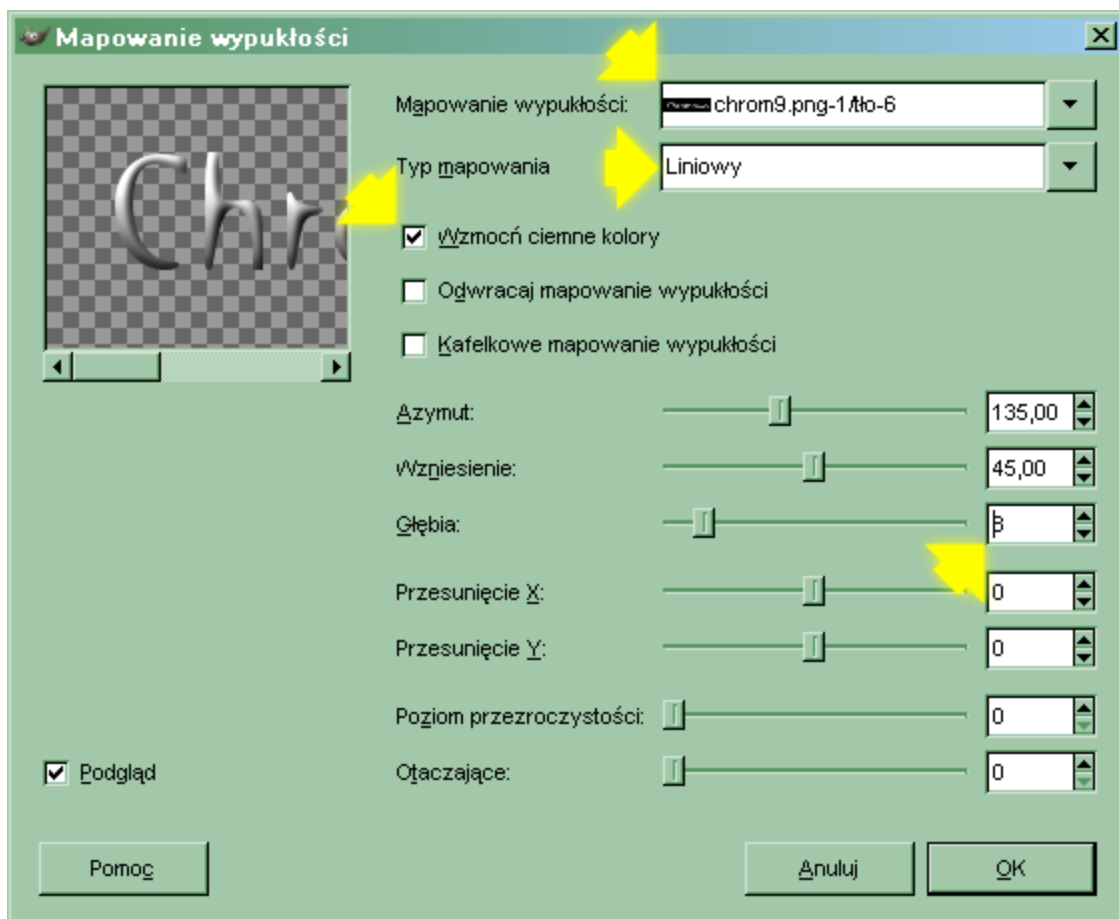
Mapowanie wypukłości

Mapowanie wypukłości: chrom9.png-1/tło-6

Typ mapowania Liniowy

Wzmocń ciemne kolory

Odwracaj mapowanie wypukłości

Kafelkowe mapowanie wypukłości

Azymut: 135,00

Wzniesienie: 45,00

Głębia: 3

Przesunięcie X: 0

Przesunięcie Y: 0

Poziom przezroczystości: 0

Otaczające: 0

Podgląd

Pomoc

Anuluj

OK